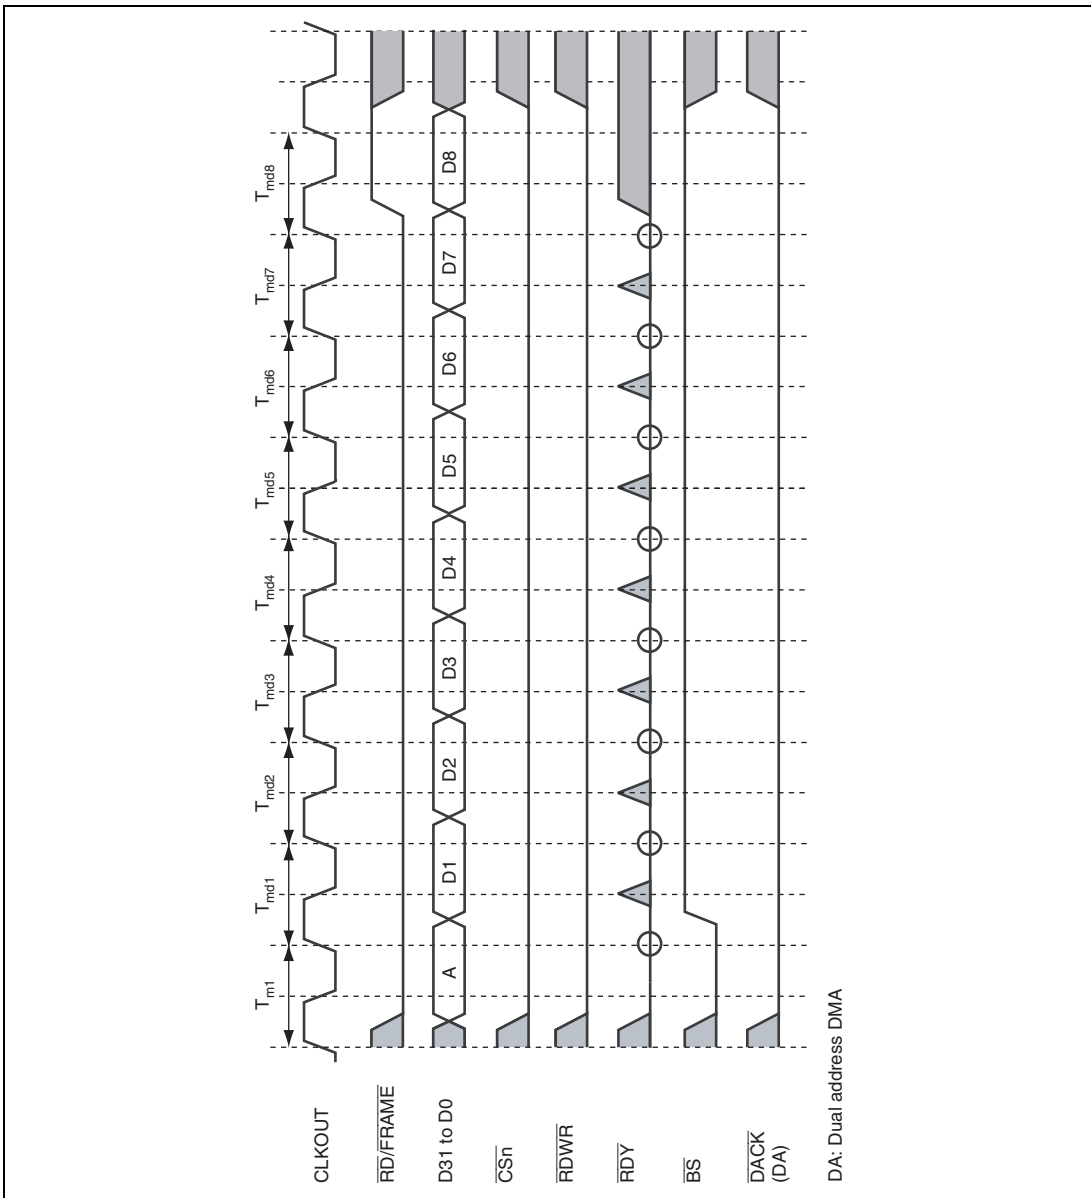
CLKOUT

$\overline{RD}/\overline{FRAME}$

D31 to D0

$\overline{CSn}$

$\overline{RDWR}$

$\overline{RDY}$

$\overline{BS}$

$\overline{DACK}$ (DA)

DA: Dual address DMA

$T_{m1}$

$T_{md1}$

$T_{md2}$

$T_{md3}$

$T_{md4}$

$T_{md5}$

$T_{md6}$

$T_{md7}$

$T_{md8}$

A

D1

D2

D3

D4

D5

D6

D7

D8